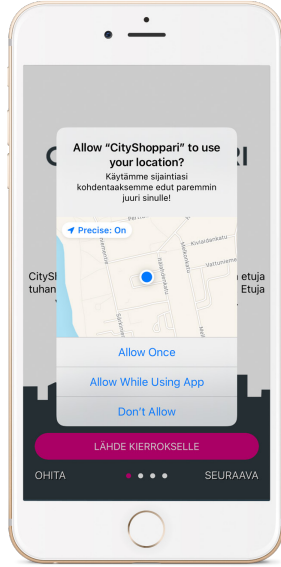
C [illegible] RI

Allow "CityShoppari" to use your location?

Käytämme sijaintiasi kohdentaaksemme edut paremmin juuri sinulle!

Precise: On

Kivilahdenkatu
Vattuniemenkatu
Santakatu

CitySl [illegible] etuja
tuhan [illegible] Etuja

Allow Once

Allow While Using App

Don't Allow

LÄHDE KIERROKSELLE

OHITA

SEURAAVA